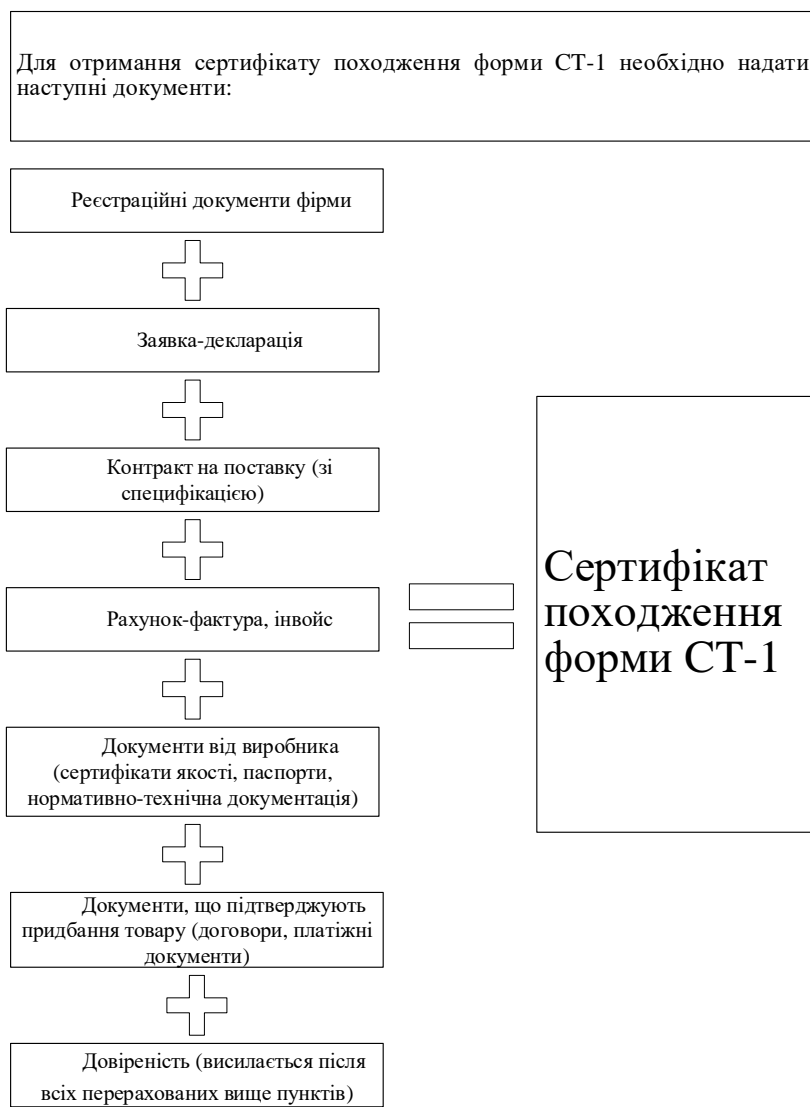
Для отримання сертифікату походження форми СТ-1 необхідно надати наступні документи:

Реєстраційні документи фірми

Заявка-декларація

Контракт на поставку (зі специфікацією)

Рахунок-фактура, інвойс

Документи від виробника (сертифікати якості, паспорти, нормативно-технічна документація)

Документи, що підтверджують придбання товару (договори, платіжні документи)

Довіреність (висилається після всіх перерахованих вище пунктів)

Сертифікат походження форми СТ-1